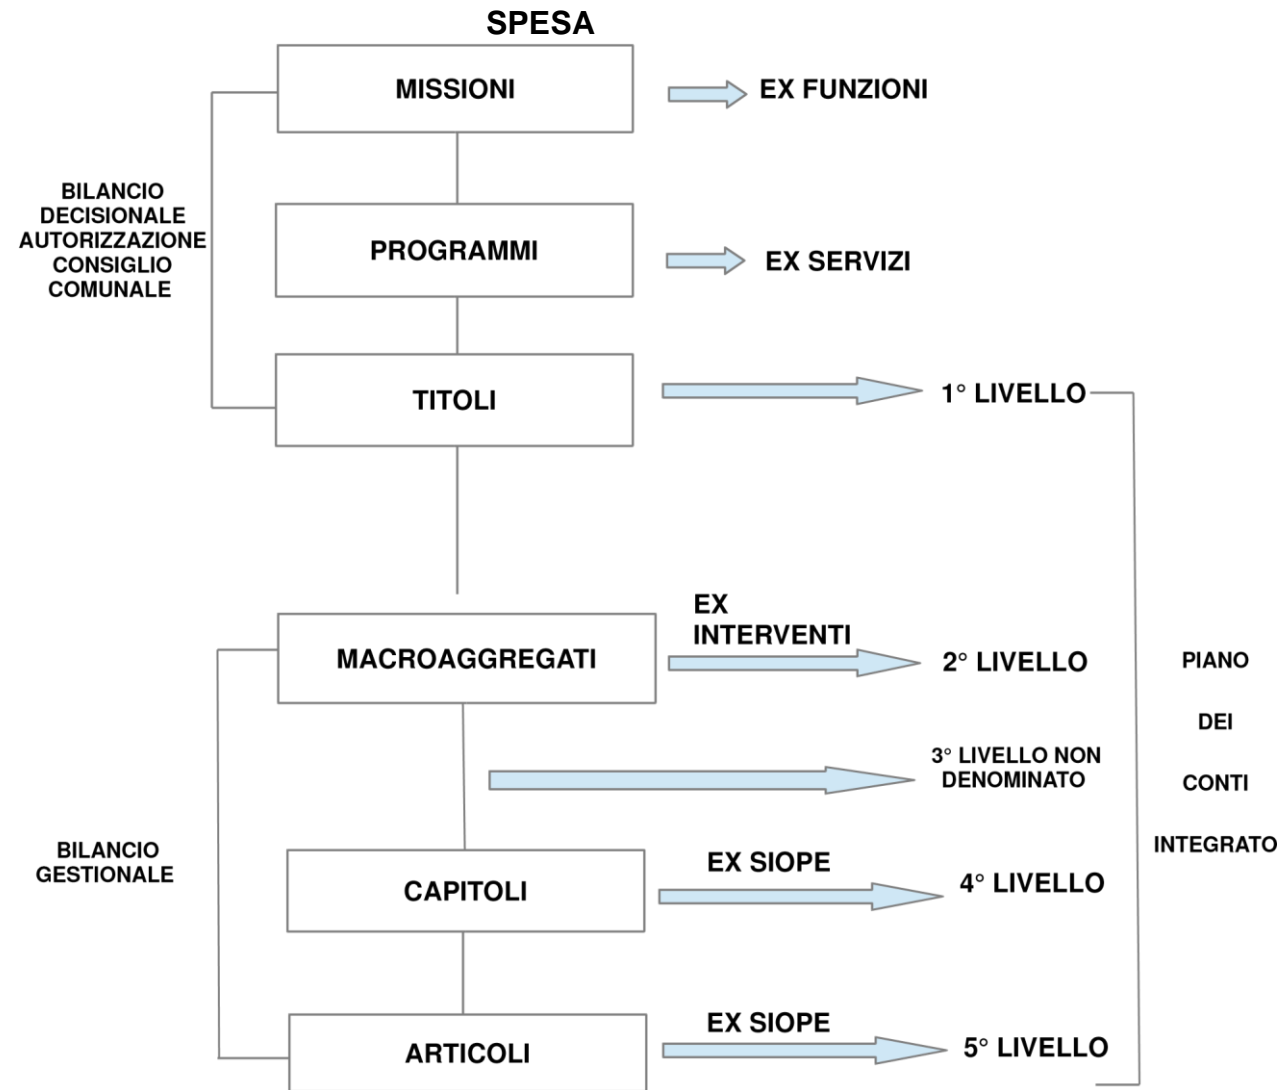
SPESA

BILANCIO DECISIONALE AUTORIZZAZIONE CONSIGLIO COMUNALE

MISSIONI
EX FUNZIONI

PROGRAMMI
EX SERVIZI

TITOLI
1° LIVELLO

MACROAGGREGATI
EX INTERVENTI
2° LIVELLO

3° LIVELLO NON DENOMINATO

BILANCIO GESTIONALE

CAPITOLI
EX SIOPE
4° LIVELLO

ARTICOLI
EX SIOPE
5° LIVELLO

PIANO DEI CONTI INTEGRATO